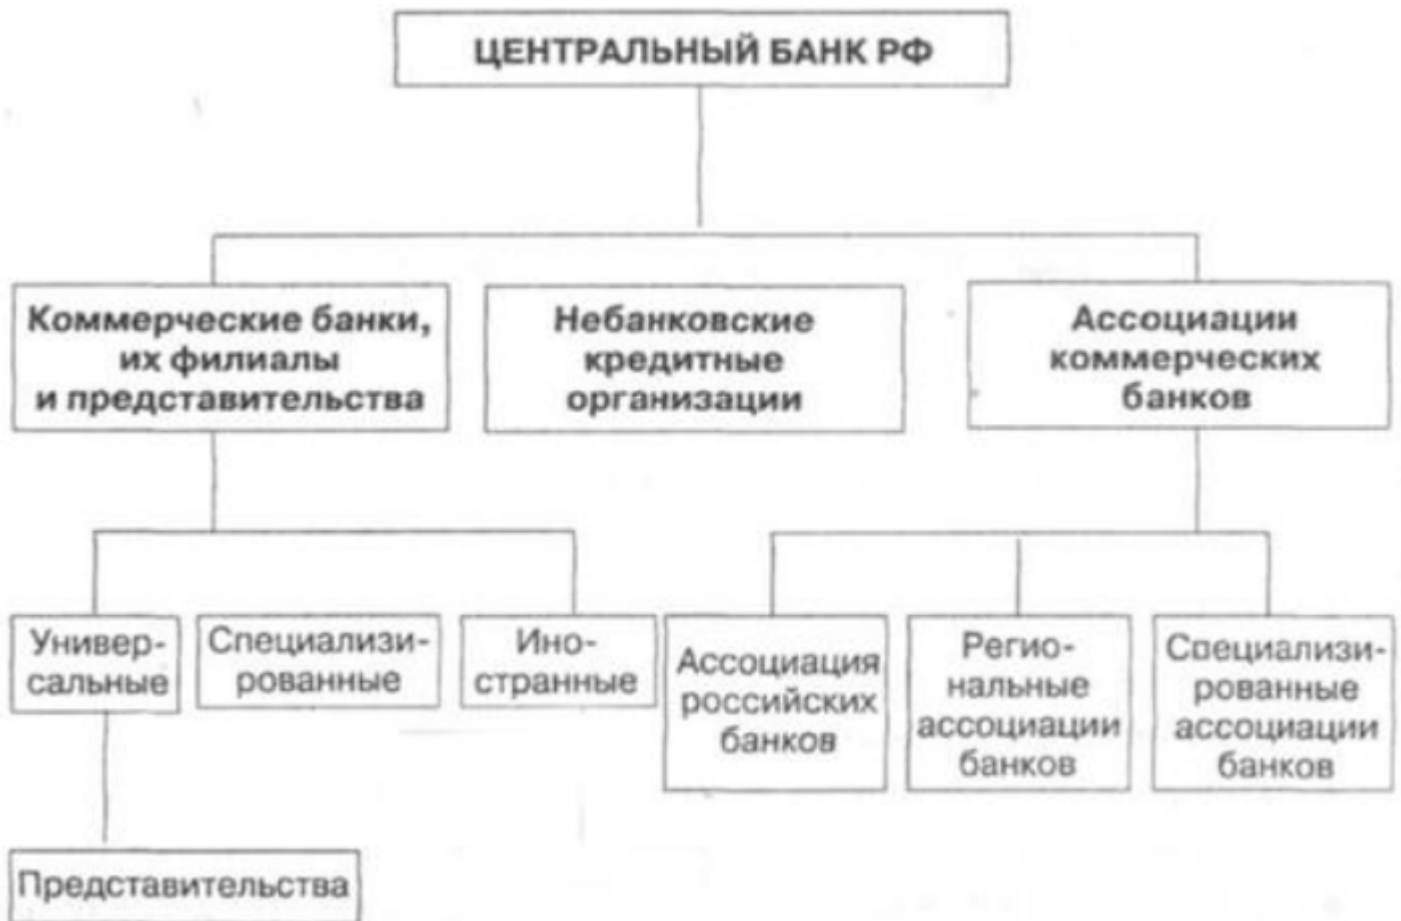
ЦЕНТРАЛЬНЫЙ БАНК РФ

Коммерческие банки, их филиалы и представительства

Небанковские кредитные организации

Ассоциации коммерческих банков

Универсальные

Специализированные

Иностранные

Ассоциация российских банков

Региональные ассоциации банков

Специализированные ассоциации банков

Представительства